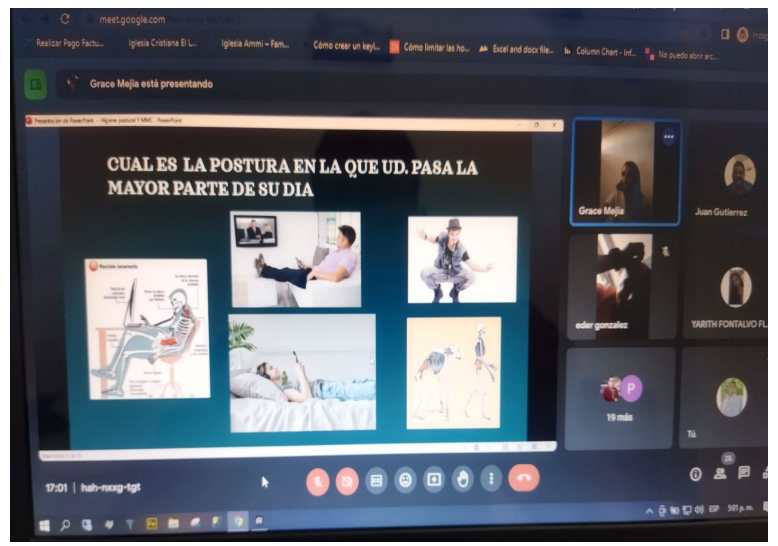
meet.google.com

Realizar Pago Factu... Iglesia Cristiana El L... Iglesia Ammi – Fam... Cómo crear un keyl... Cómo limitar las ho... Excel and docx file... Column Chart - Inf... No puedo abrir arc...

Grace Mejia está presentando

Presentación de PowerPoint - Higiene postural 1 MMC - PowerPoint

CUAL ES LA POSTURA EN LA QUE UD. PASA LA MAYOR PARTE DE SU DIA

Grace Mejia

Juan Gutierrez

eder gonzalez

YARITH FONTALVO FL...

P

19 más

Tú

17:01 | hah-nxxg-tgt

ESP 5:01 p. m.